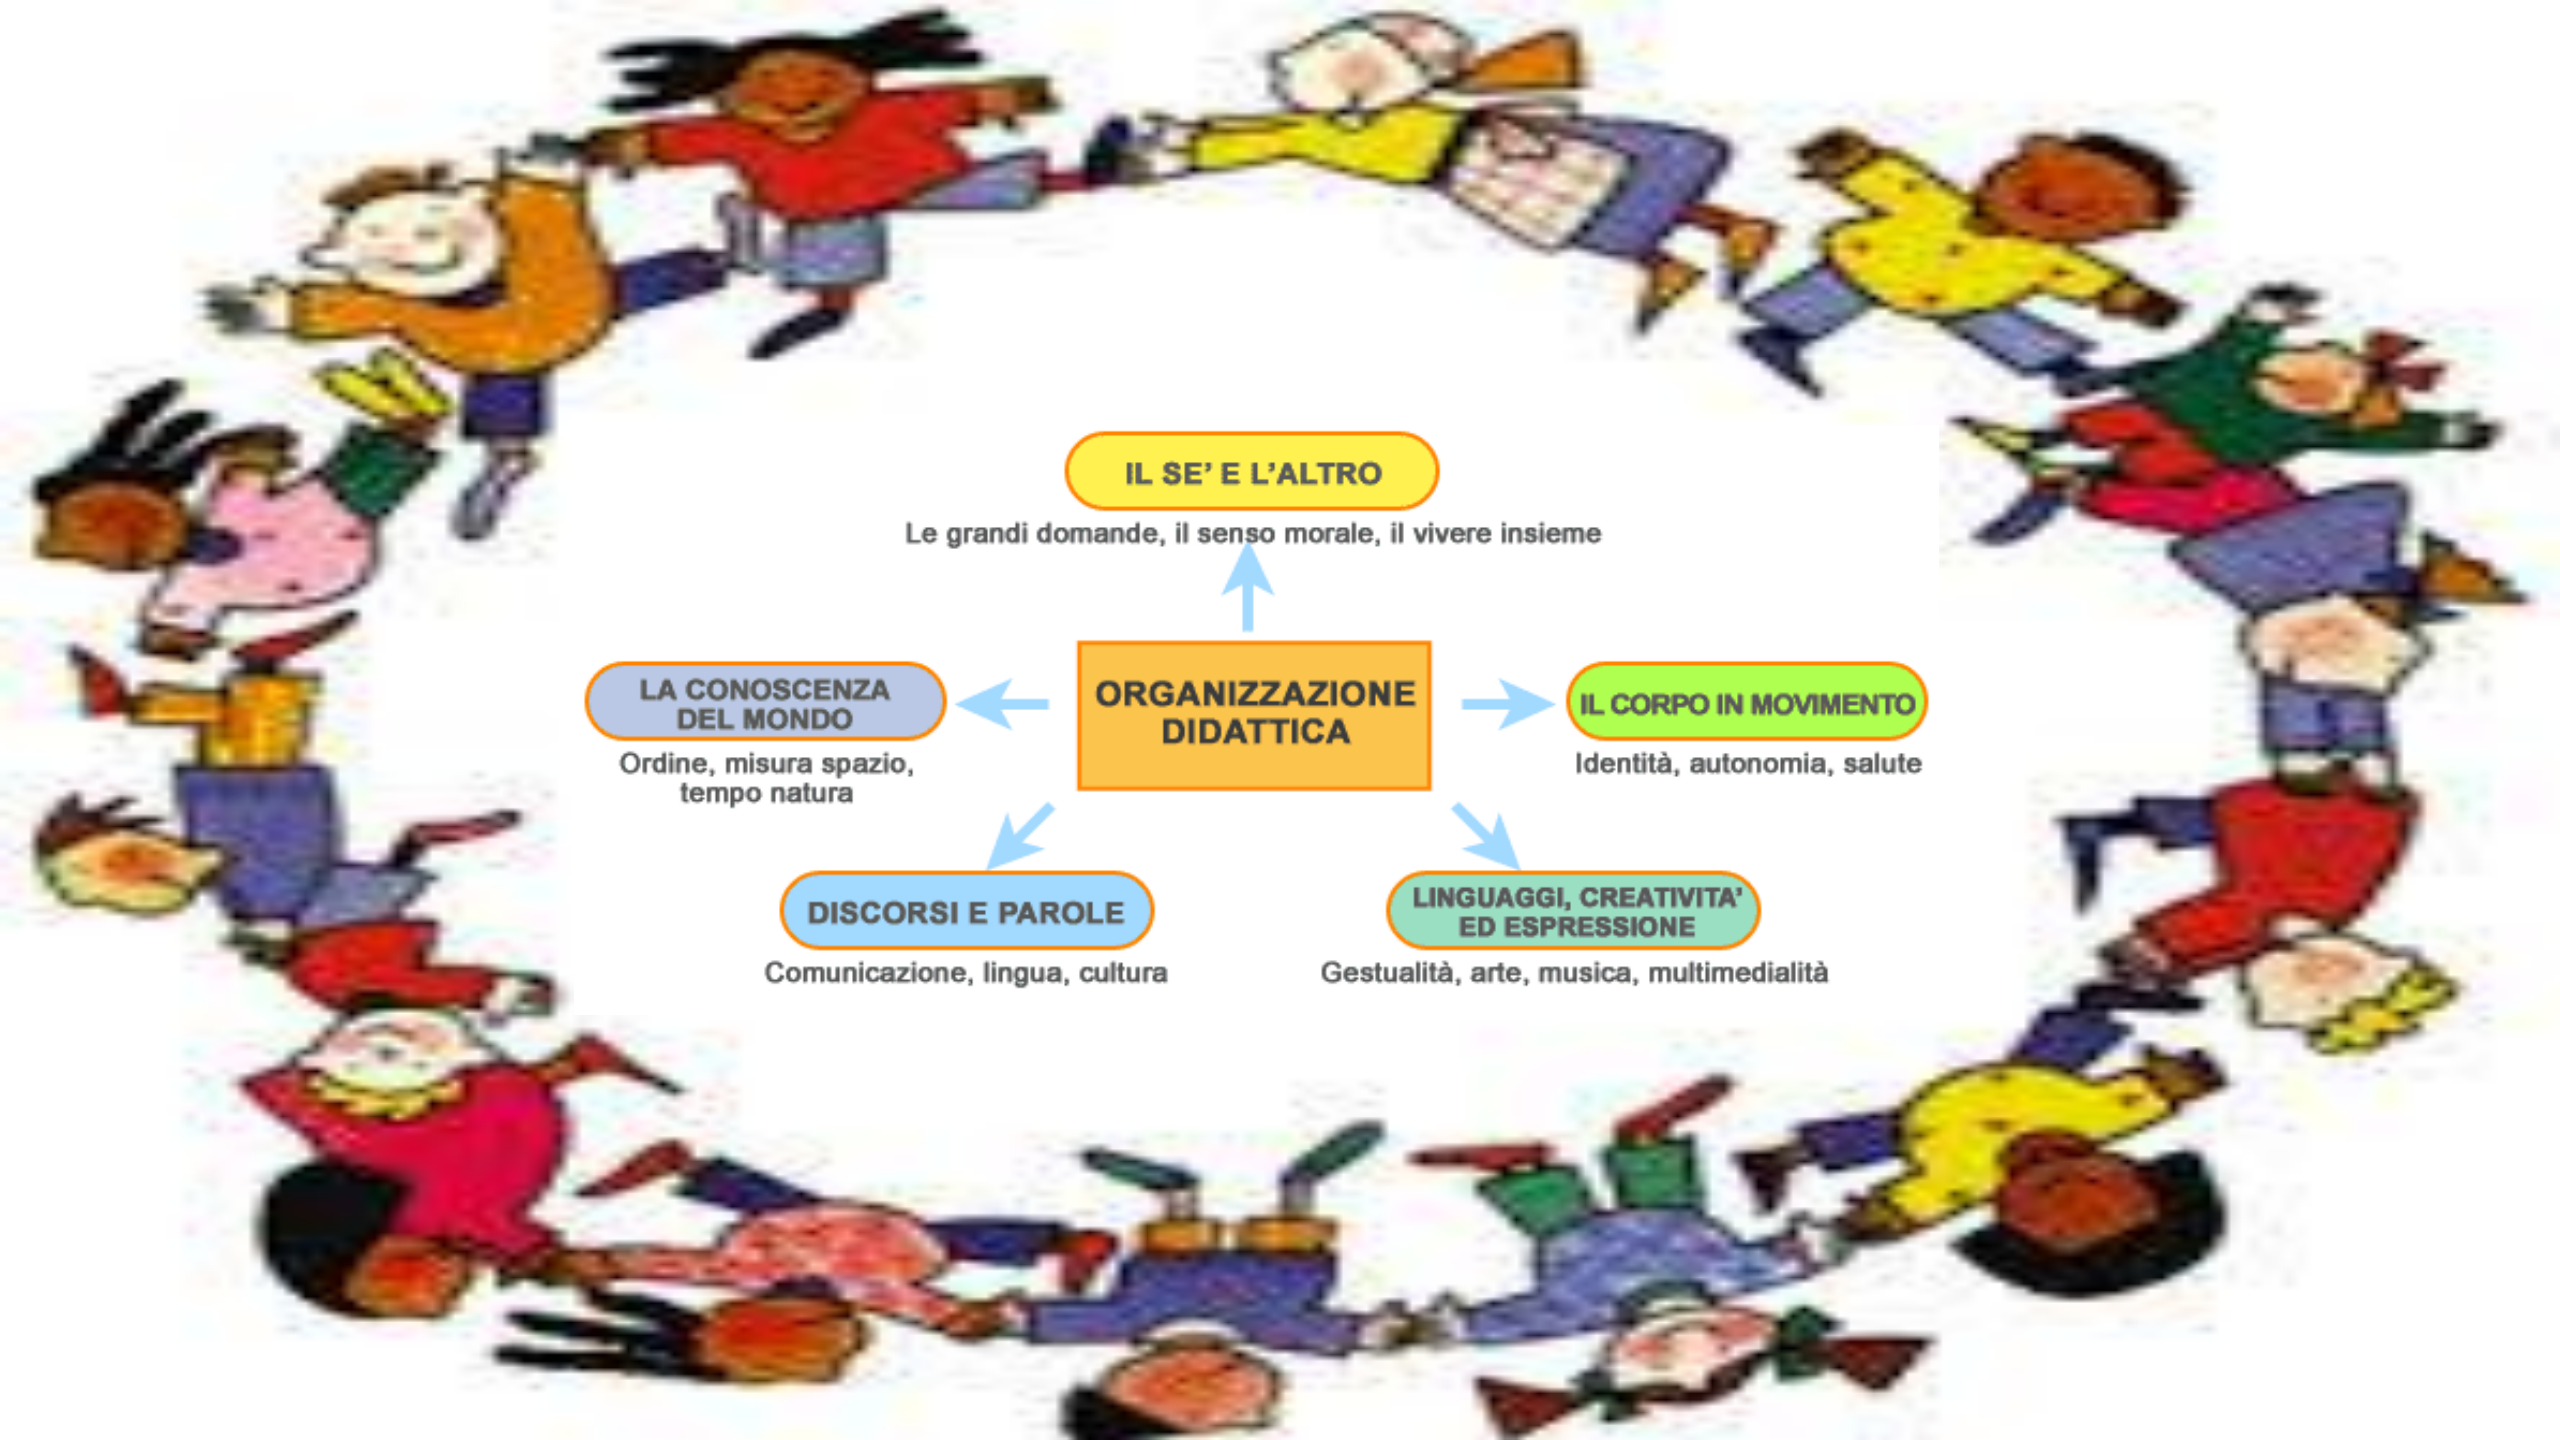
IL SE' E L'ALTRO

Le grandi domande, il senso morale, il vivere insieme

LA CONOSCENZA DEL MONDO

Ordine, misura spazio, tempo natura

ORGANIZZAZIONE DIDATTICA

IL CORPO IN MOVIMENTO

Identità, autonomia, salute

DISCORSI E PAROLE

Comunicazione, lingua, cultura

LINGUAGGI, CREATIVITA' ED ESPRESSIONE

Gestualità, arte, musica, multimedialità